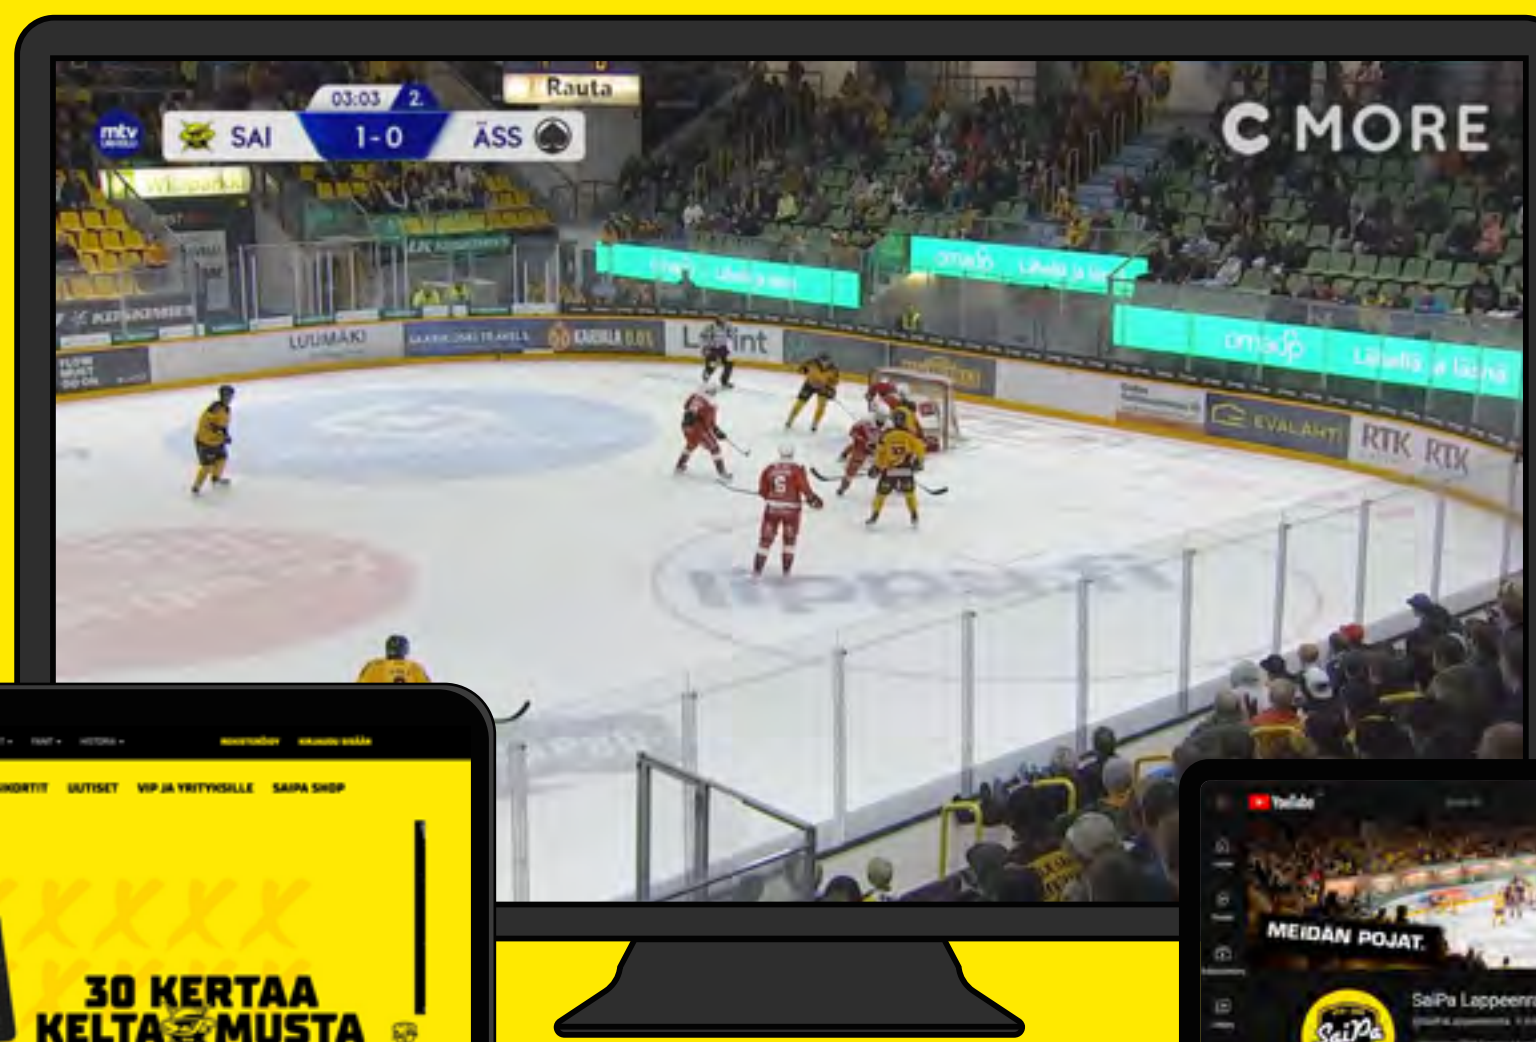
mtv
SAI
03:03
2.
1-0
ÄSS
Rauta
C MORE
LUUMÄKI
KARHU 0.0%
Lähellä, ja läsnä
omaop
Lähellä ja läsnä
EVALAHTI
RTK
RTK

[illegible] HISTORIA
KAUSIKORTIT UUTISET VIP JA YRITYKSILLE SAIPA SHOP
30 KERTAA KELTAMUSTA

YouTube
MEIDÄN POJAT.
SaiPa Lappeenr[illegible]